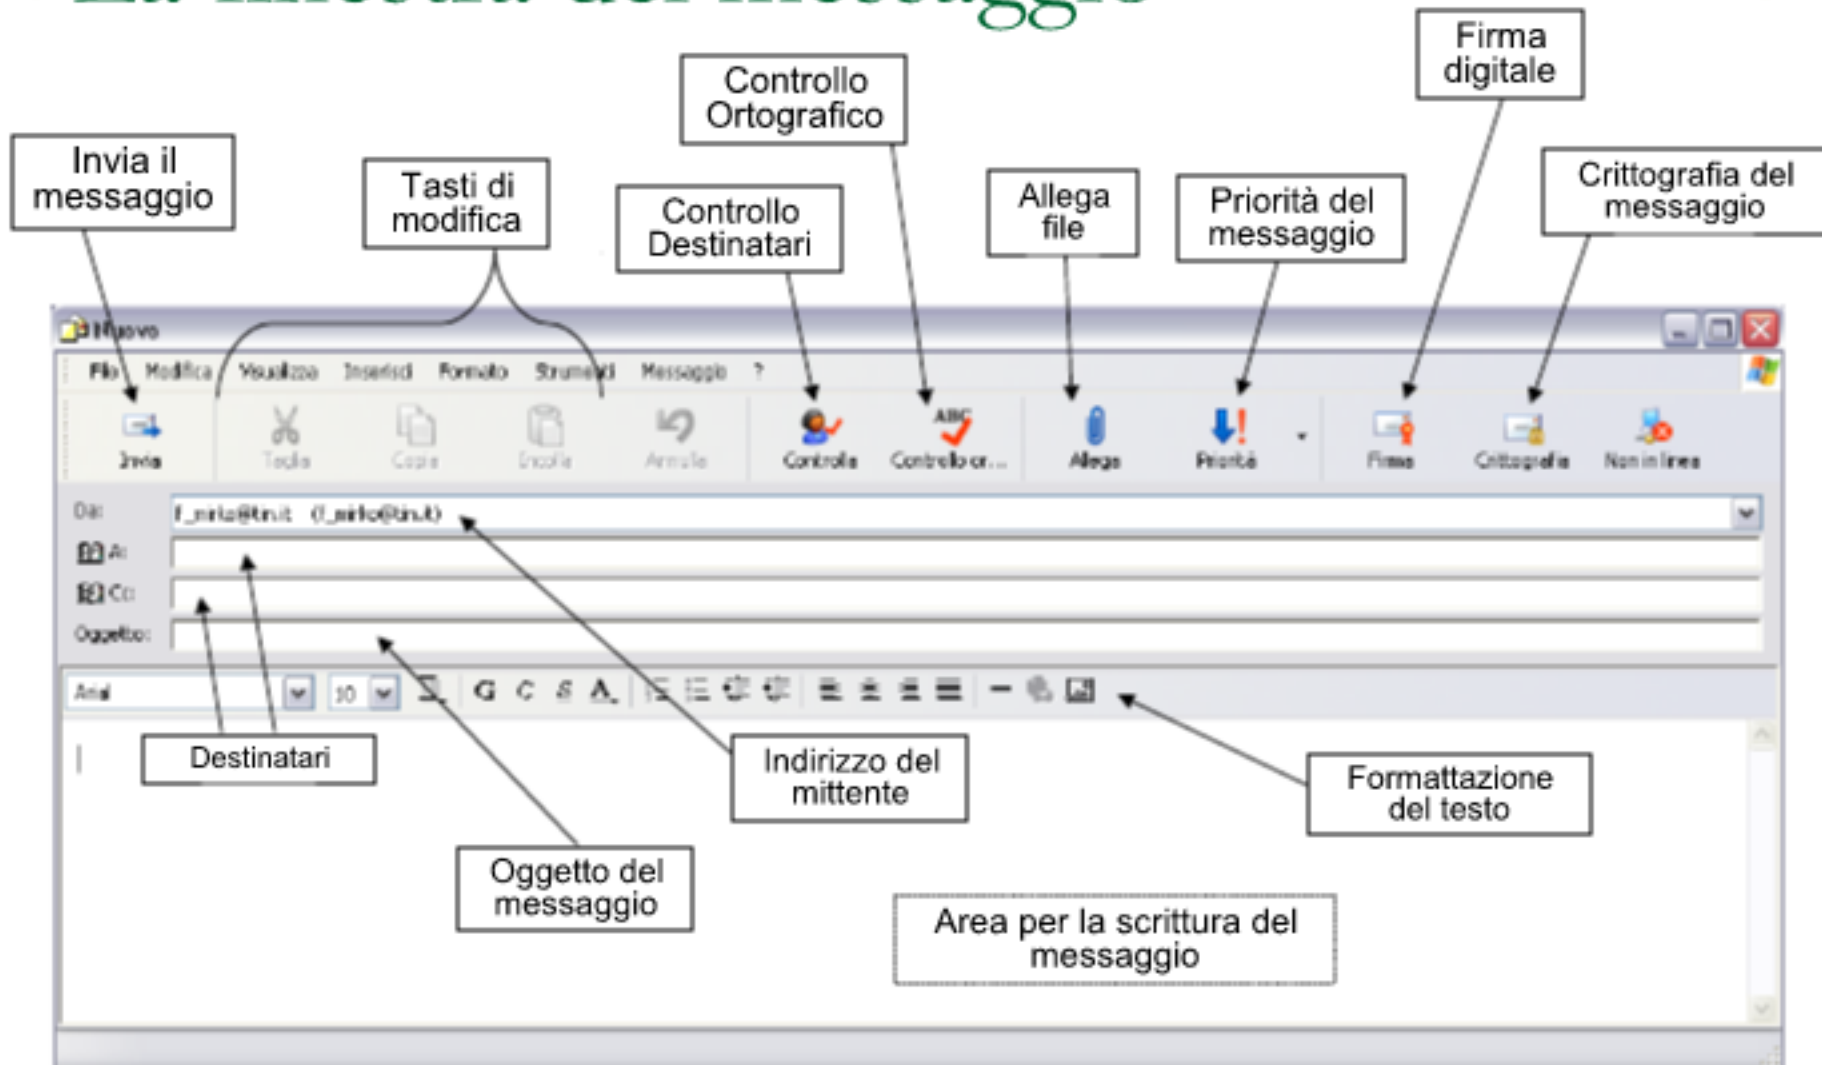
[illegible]

Firma digitale

Controllo Ortografico

Invia il messaggio

Tasti di modifica

Controllo Destinatari

Allega file

Priorità del messaggio

Crittografia del messaggio

Nuovo

File Modifica Visualizza Inserisci Formato Strumenti Messaggio ?

Invia Taglia Copia Incolla Annulla Controlla Controllo or... Allega Priorità Firma Crittografia Non in linea

Da: f_mirlo@tin.it (f_mirlo@tin.it)

A:

Cc:

Oggetto:

Arial 10 G C S A

Destinatari

Indirizzo del mittente

Formattazione del testo

Oggetto del messaggio

Area per la scrittura del messaggio